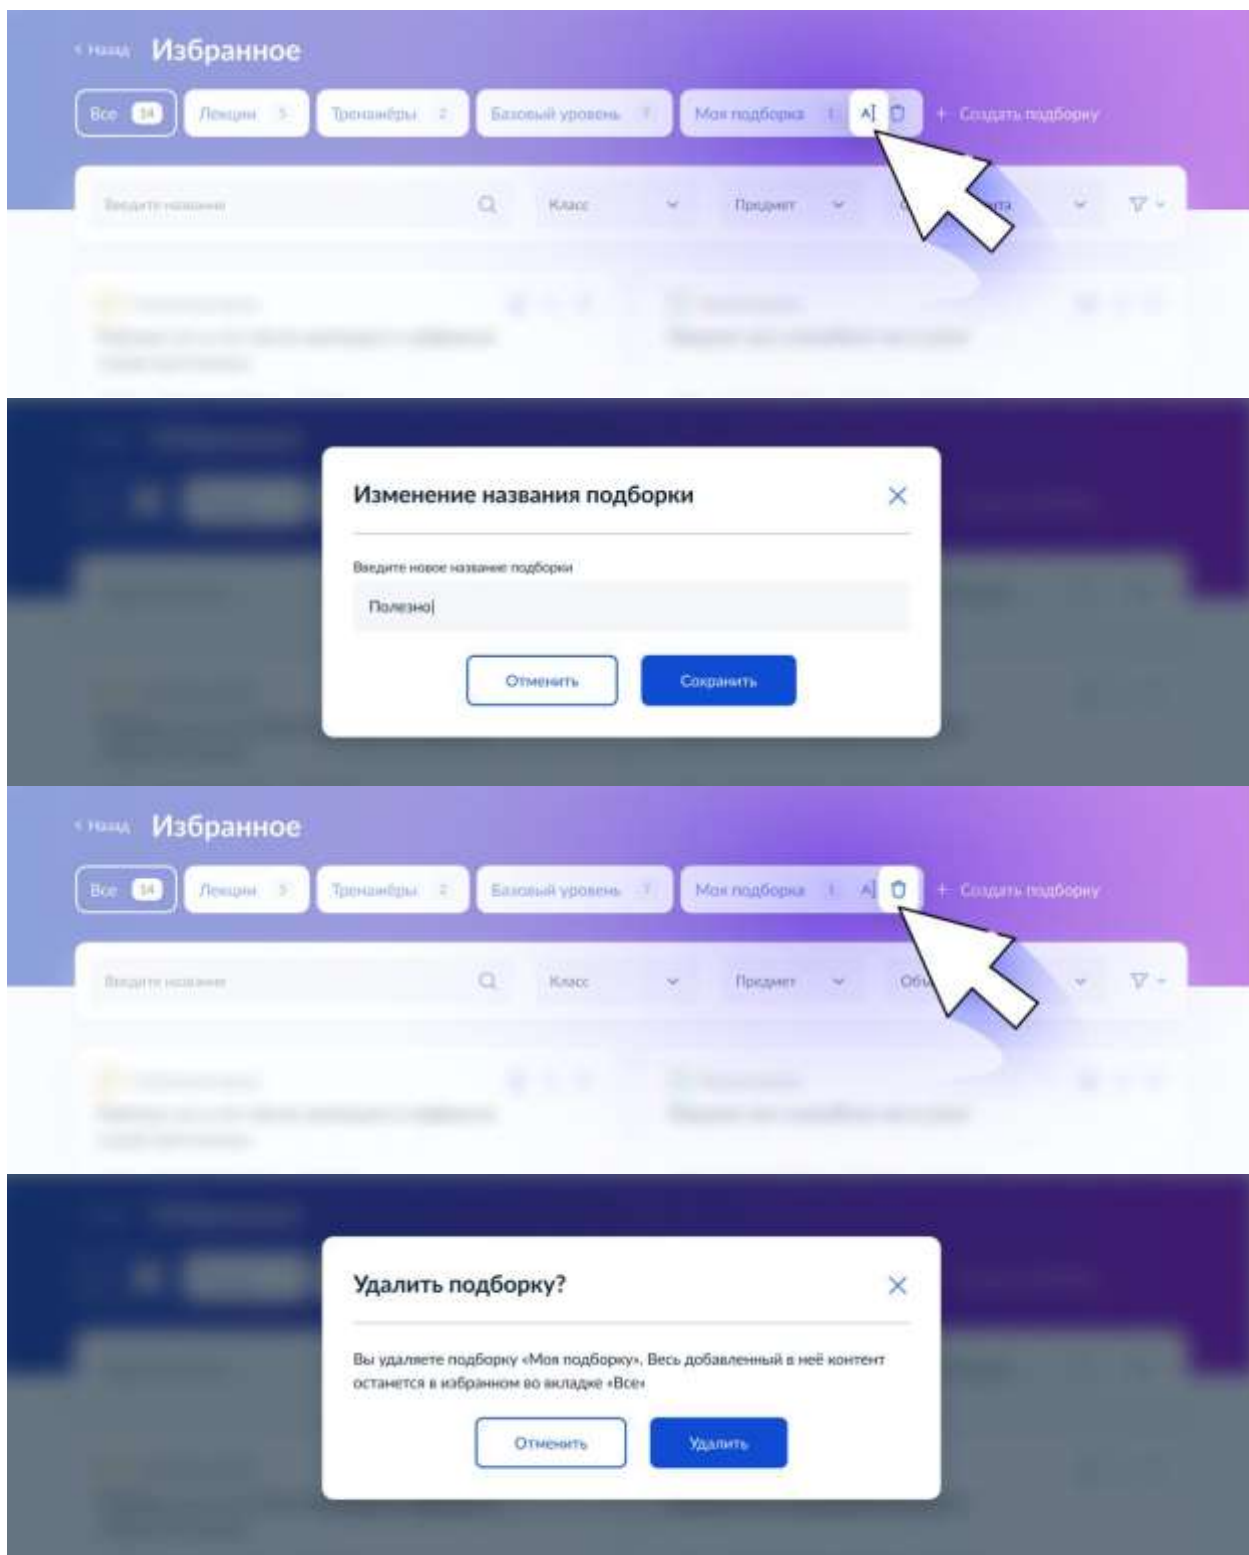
‹ Назад Избранное

Все 14 Лекции 5 Тренажёры 2 Базовый уровень 7 Моя подборка 1 + Создать подборку

Введите название Класс Предмет

Изменение названия подборки

Введите новое название подборки

Полезно|

Отменить Сохранить

‹ Назад Избранное

Все 14 Лекции 5 Тренажёры 2 Базовый уровень 7 Моя подборка 1 + Создать подборку

Введите название Класс Предмет Об

Удалить подборку?

Вы удаляете подборку «Моя подборку». Весь добавленный в неё контент останется в избранном во вкладке «Все»

Отменить Удалить